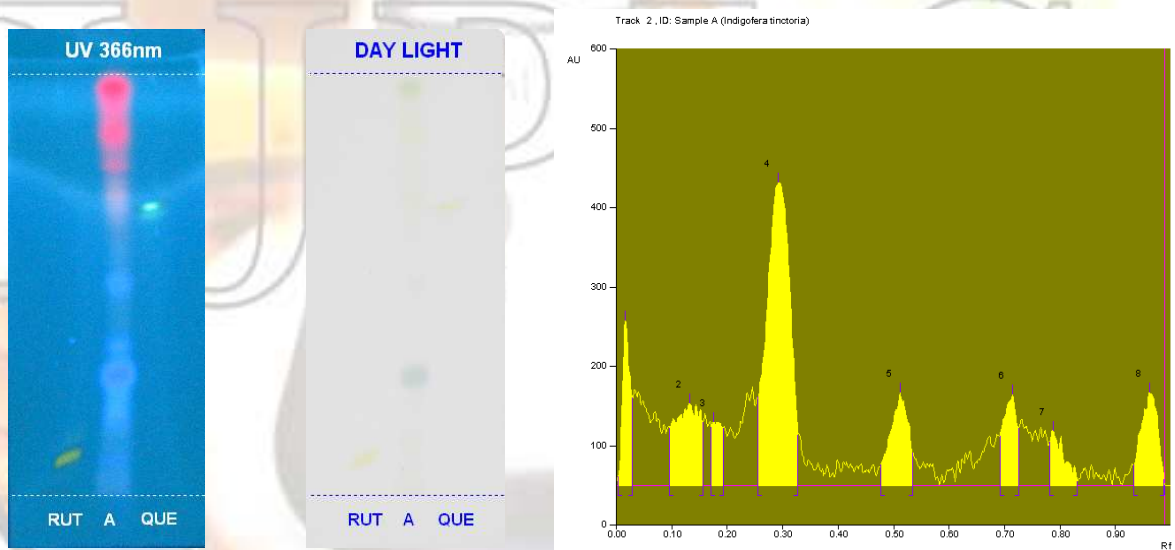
UV 366nm

RUT A QUE

DAY LIGHT

RUT A QUE

Track 2 , ID: Sample A (Indigofera tinctoria)

AU

600

500

400

300

200

100

0

4

2

3

5

6

7

8

0.00 0.10 0.20 0.30 0.40 0.50 0.60 0.70 0.80 0.90

Rf